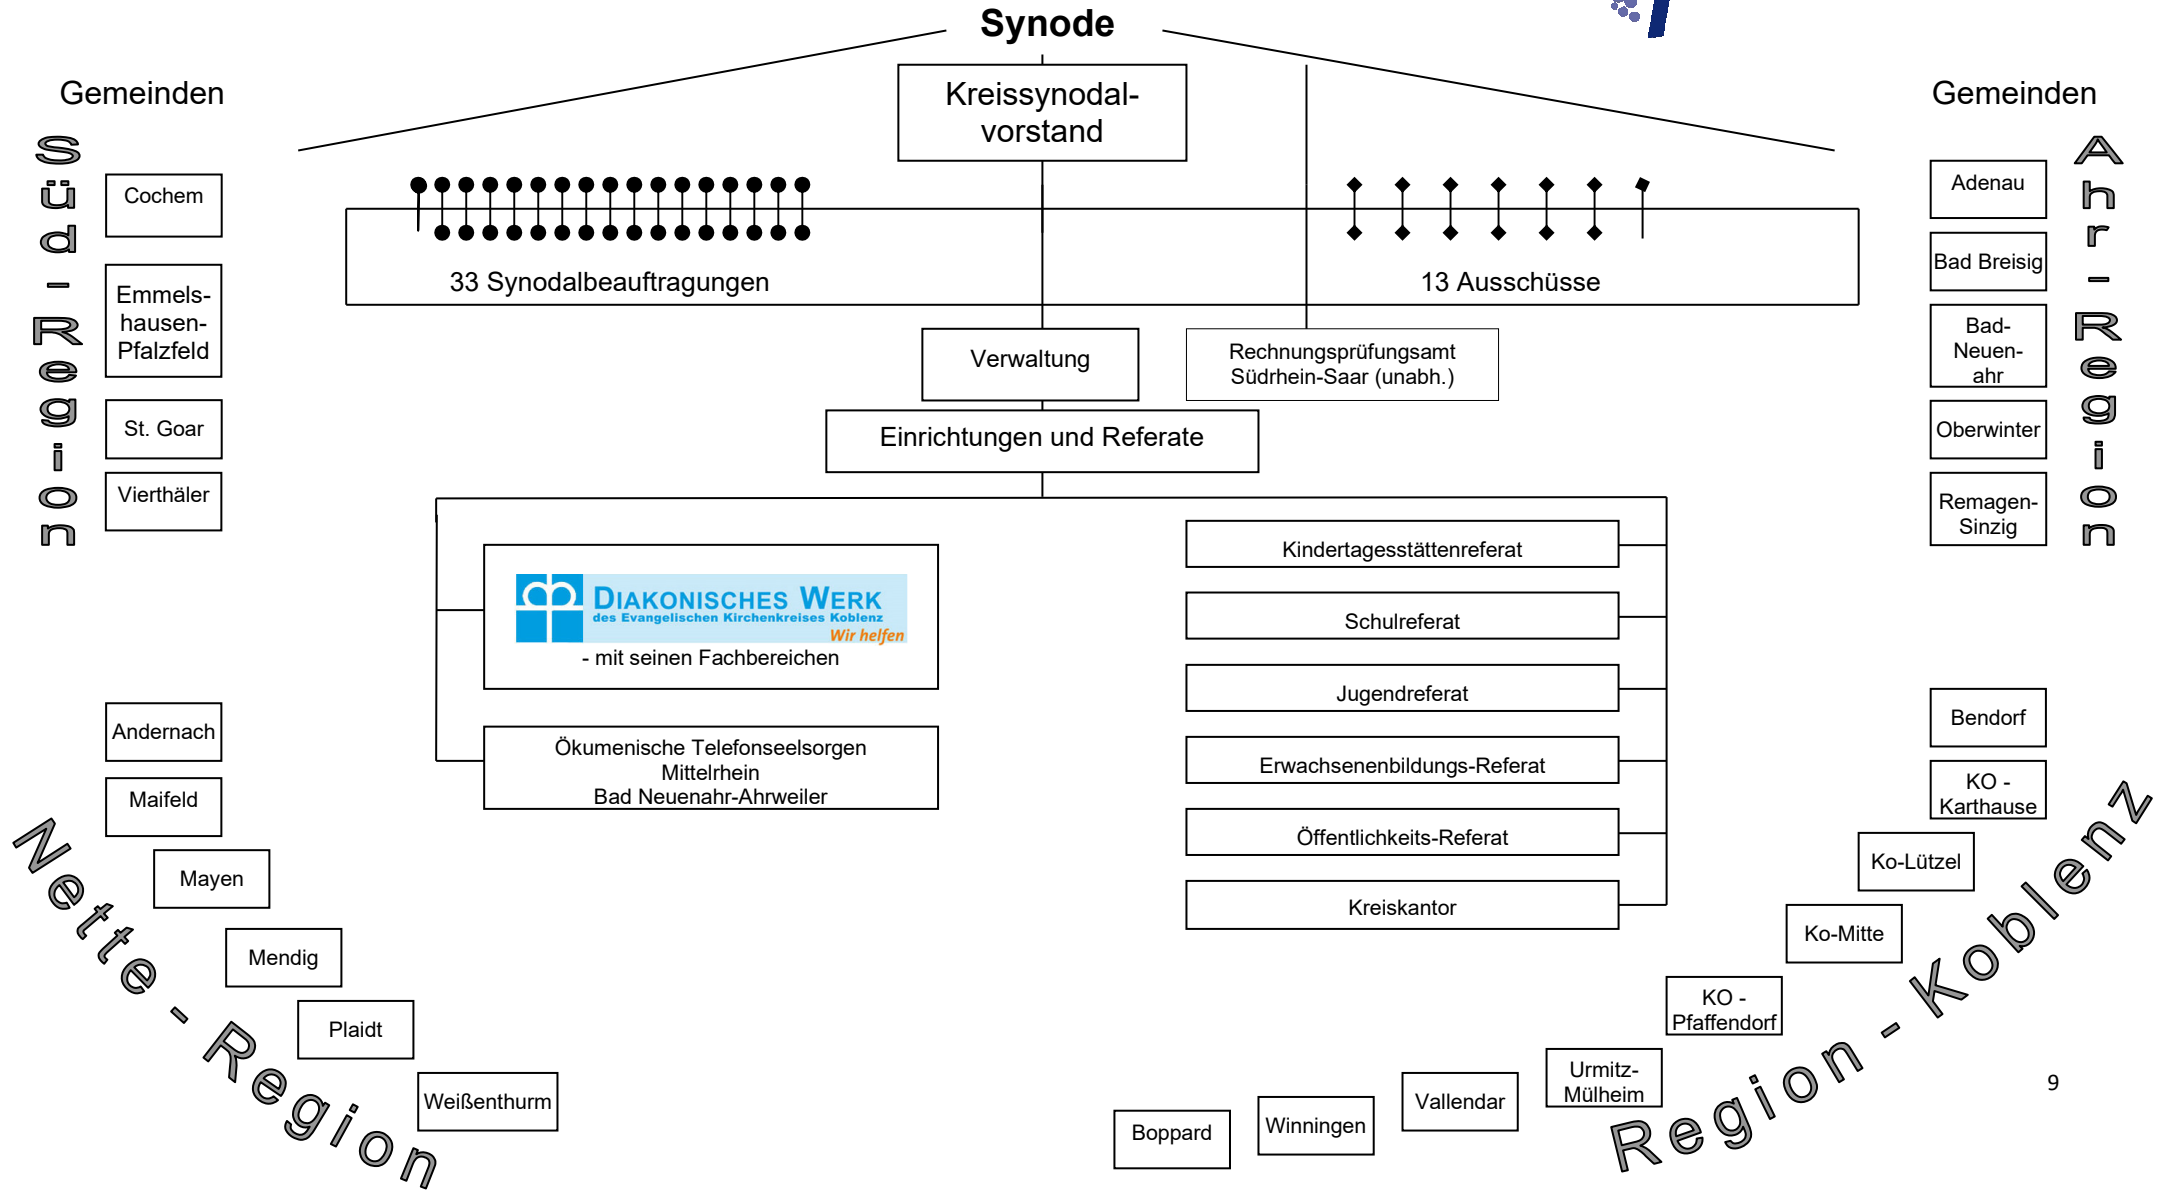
Synode

Kreissynodalvorstand

Gemeinden

Süd-Region

Cochem

Emmelshausen-Pfalzfeld

St. Goar

Vierthäler

33 Synodalbeauftragungen

13 Ausschüsse

Gemeinden

Ahr-Region

Adenau

Bad Breisig

Bad-Neuenahr

Oberwinter

Remagen-Sinzig

Verwaltung

Rechnungsprüfungsamt Südrhein-Saar (unabh.)

Einrichtungen und Referate

DIAKONISCHES WERK des Evangelischen Kirchenkreises Koblenz Wir helfen
- mit seinen Fachbereichen

Ökumenische Telefonseelsorgen Mittelrhein Bad Neuenahr-Ahrweiler

Kindertagesstättenreferat

Schulreferat

Jugendreferat

Erwachsenenbildungs-Referat

Öffentlichkeits-Referat

Kreiskantor

Andernach

Maifeld

Mayen

Mendig

Plaidt

Weißenthurm

Nette - Region

Bendorf

KO - Karthause

Ko-Lützel

Ko-Mitte

KO - Pfaffendorf

Urmitz-Mülheim

Vallendar

Winningen

Boppard

Region - Koblenz

9